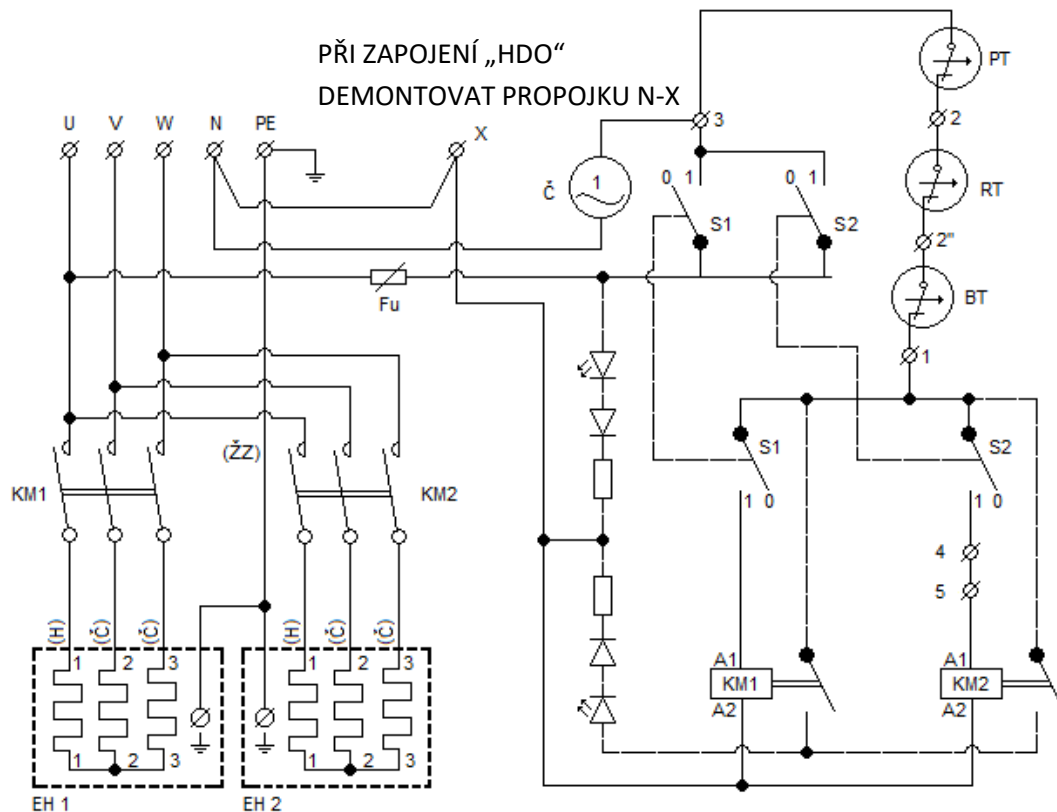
PŘI ZAPOJENÍ „HDO“
DEMONTOVAT PROPOJKU N-X

U V W N PE X

3
Č 1
0 1 0 1
S1 S2
PT
2
RT
2"
BT
1

Fu

S1 S2
1 0 1 0

(ŽZ)
KM1 KM2

4
5

A1 KM1 A2
A1 KM2 A2

(H) (Č) (Č)
1 2 3
1 2 3

(H) (Č) (Č)
1 2 3
1 2 3

EH 1 EH 2